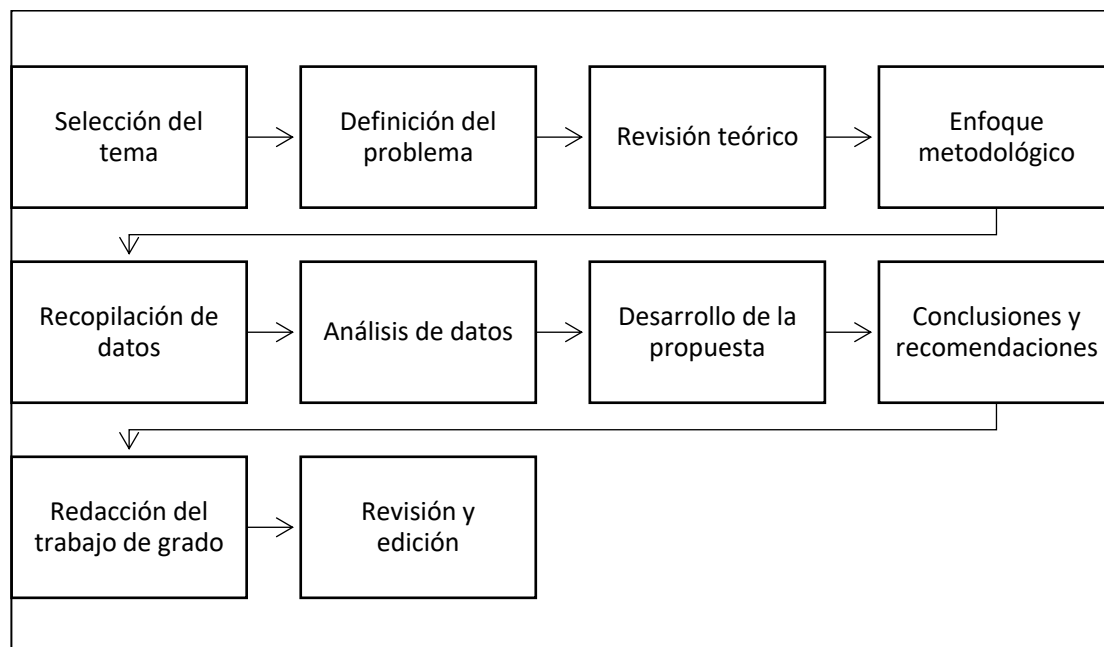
Selección del tema

Definición del problema

Revisión teórico

Enfoque metodológico

Recopilación de datos

Análisis de datos

Desarrollo de la propuesta

Conclusiones y recomendaciones

Redacción del trabajo de grado

Revisión y edición